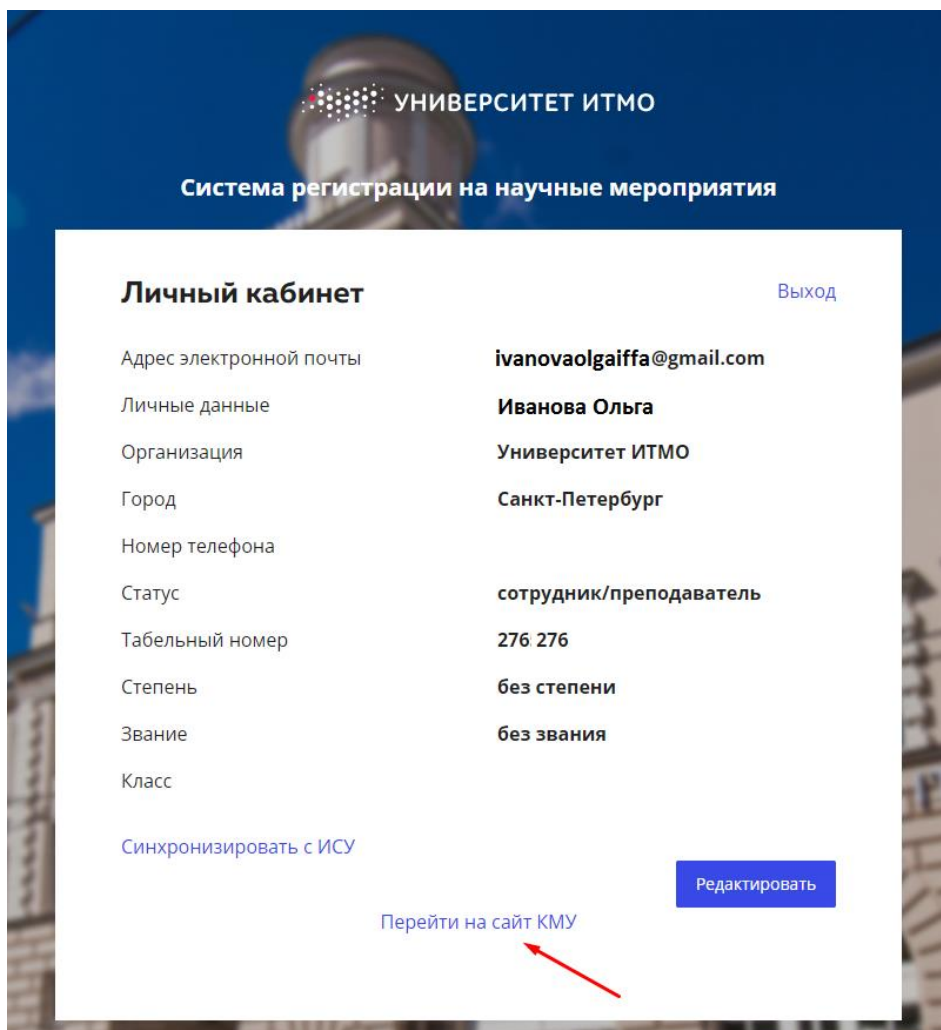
УНИВЕРСИТЕТ ИТМО

Система регистрации на научные мероприятия

Личный кабинет

Выход

| | |
|---|---|
| Адрес электронной почты | ivanovaolgaiffa@gmail.com |
| Личные данные | Иванова Ольга |
| Организация | Университет ИТМО |
| Город | Санкт-Петербург |
| Номер телефона | |
| Статус | сотрудник/преподаватель |
| Табельный номер | 276 276 |
| Степень | без степени |
| Звание | без звания |
| Класс | |

Синхронизировать с ИСУ

Редактировать

Перейти на сайт КМУ